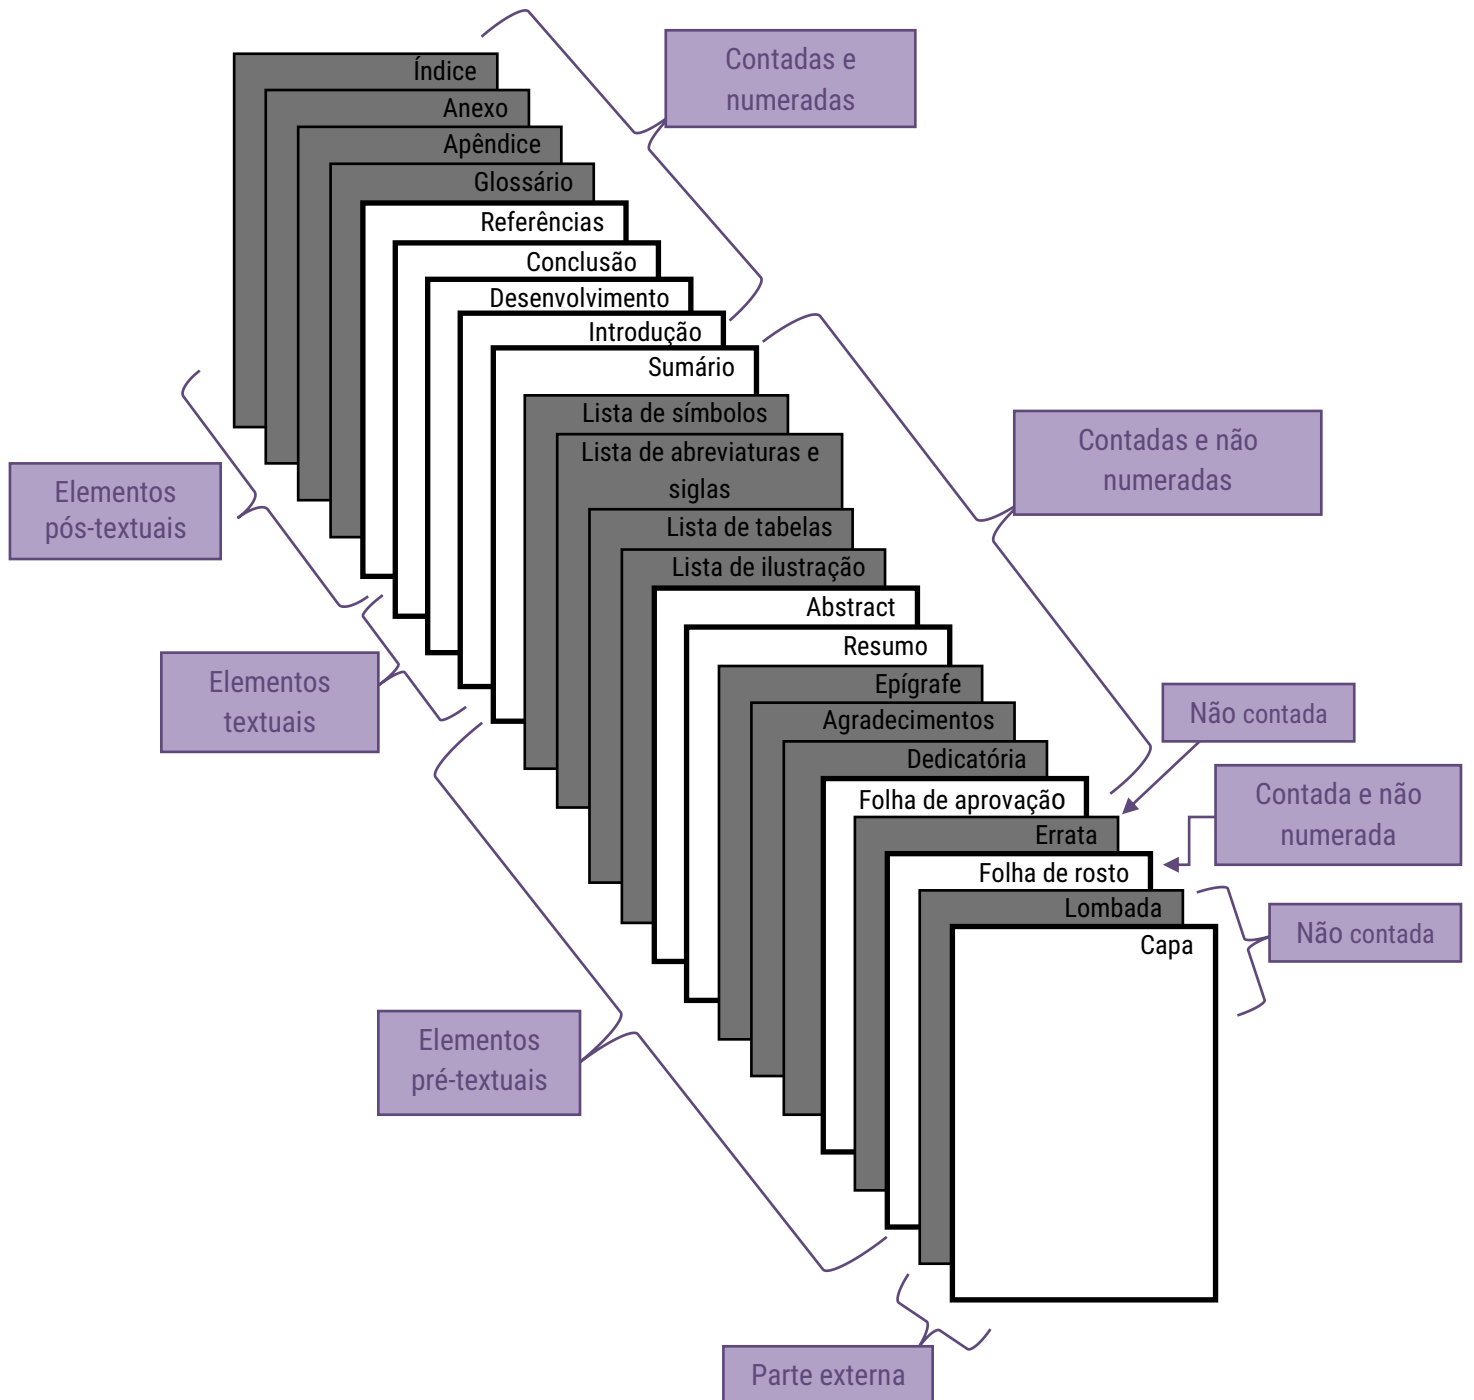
Contadas e numeradas

Índice
Anexo
Apêndice
Glossário
Referências
Conclusão
Desenvolvimento
Introdução
Sumário
Lista de símbolos
Lista de abreviaturas e siglas
Lista de tabelas
Lista de ilustração
Abstract
Resumo
Epígrafe
Agradecimentos
Dedicatória
Folha de aprovação
Errata
Folha de rosto
Lombada
Capa

Contadas e não numeradas

Elementos pós-textuais

Elementos textuais

Não contada

Contada e não numerada

Não contada

Elementos pré-textuais

Parte externa